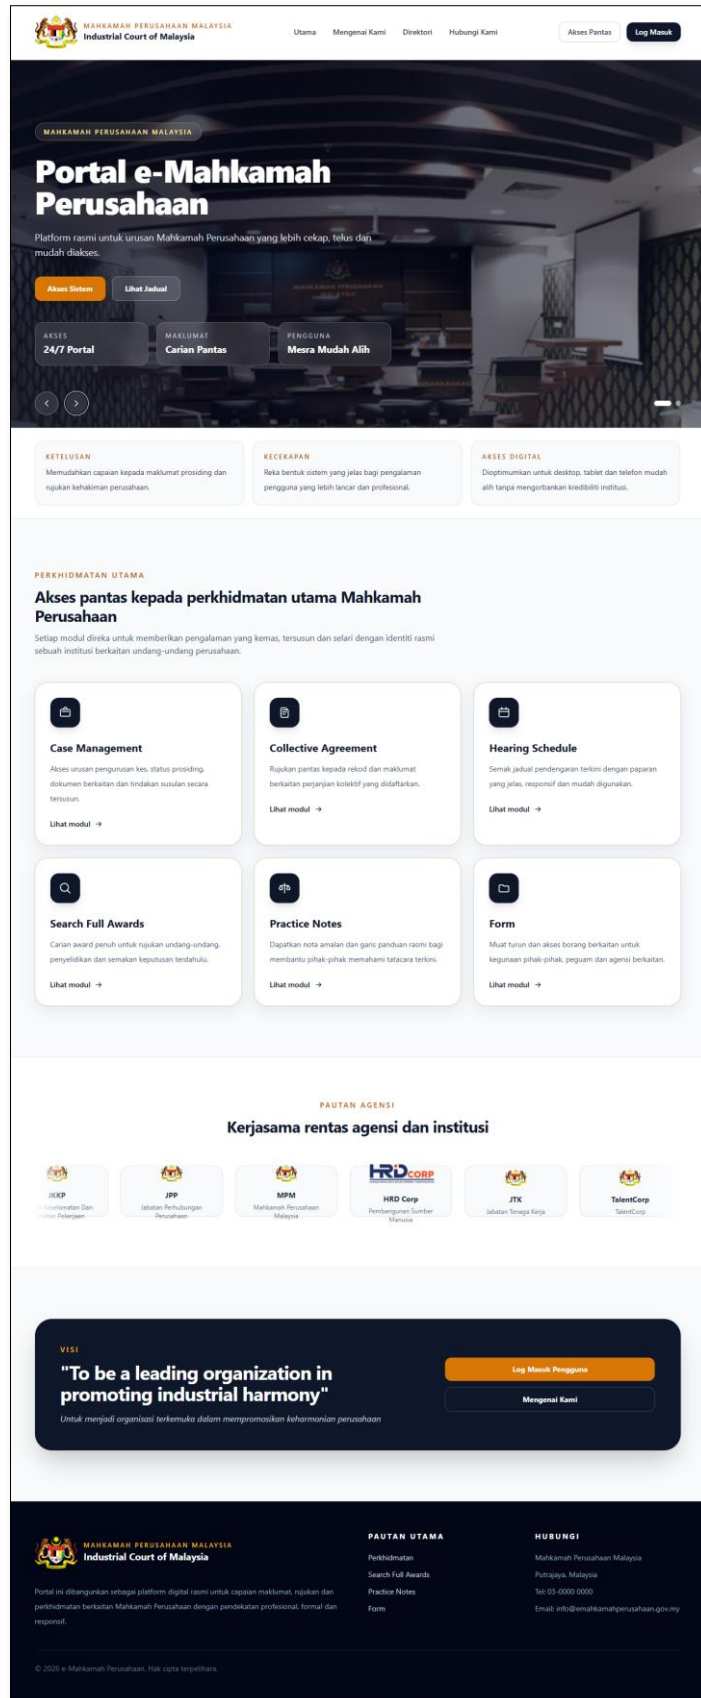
MAHKAMAH PERUSAHAAN MALAYSIA
Industrial Court of Malaysia

Utama Mengenai Kami Direktori Hubungi Kami

Akses Pantas Log Masuk

MAHKAMAH PERUSAHAAN MALAYSIA

Portal e-Mahkamah Perusahaan

Platform rasmi untuk urusan Mahkamah Perusahaan yang lebih cekap, telus dan mudah diakses.

Akses Sistem Lihat Jadual

AKSES
24/7 Portal

MAKLUMAT
Carian Pantas

PENGGUNA
Mesra Mudah Alih

KETELUSAN
Memudahkan capaian kepada maklumat prosiding dan rujukan kehakiman perusahaan.

KECEKAPAN
Reka bentuk sistem yang jelas bagi pengalaman pengguna yang lebih lancar dan profesional.

AKSES DIGITAL
Dioptimumkan untuk desktop, tablet dan telefon mudah alih tanpa mengorbankan kredibiliti institusi.

PERKHIDMATAN UTAMA

Akses pantas kepada perkhidmatan utama Mahkamah Perusahaan

Setiap modul direka untuk memberikan pengalaman yang kemas, tersusun dan selari dengan identiti rasmi sebuah institusi berkaitan undang-undang perusahaan.

Case Management
Akses urusan pengurusan kes, status prosiding, dokumen berkaitan dan tindakan susulan secara tersusun.
Lihat modul →

Collective Agreement
Rujukan pantas kepada rekod dan maklumat berkaitan perjanjian kolektif yang didaftarkan.
Lihat modul →

Hearing Schedule
Semak jadual pendengaran terkini dengan paparan yang jelas, responsif dan mudah digunakan.
Lihat modul →

Search Full Awards
Carian award penuh untuk rujukan undang-undang, penyelidikan dan semakan keputusan terdahulu.
Lihat modul →

Practice Notes
Dapatkan nota amalan dan garis panduan rasmi bagi membantu pihak-pihak memahami tatacara terkini.
Lihat modul →

Form
Muat turun dan akses borang berkaitan untuk kegunaan pihak-pihak, peguam dan agensi berkaitan.
Lihat modul →

PAUTAN AGENSI

Kerjasama rentas agensi dan institusi

JKKP
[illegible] Keselamatan Dan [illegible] Pekerjaan

JPP
Jabatan Perhubungan Perusahaan

MPM
Mahkamah Perusahaan Malaysia

HRD CORP
HRD Corp
Pembangunan Sumber Manusia

JTK
Jabatan Tenaga Kerja

TalentCorp
TalentCorp

VISI

"To be a leading organization in promoting industrial harmony"

Untuk menjadi organisasi terkemuka dalam mempromosikan keharmonian perusahaan

Log Masuk Pengguna
Mengenai Kami

MAHKAMAH PERUSAHAAN MALAYSIA
Industrial Court of Malaysia

Portal ini dibangunkan sebagai platform digital rasmi untuk capaian maklumat, rujukan dan perkhidmatan berkaitan Mahkamah Perusahaan dengan pendekatan profesional, formal dan responsif.

PAUTAN UTAMA
Perkhidmatan
Search Full Awards
Practice Notes
Form

HUBUNGI
Mahkamah Perusahaan Malaysia
Putrajaya, Malaysia
Tel: 03-0000 0000
Email: info@emahkamahperusahaan.gov.my

© 2026 e-Mahkamah Perusahaan. Hak cipta terpelihara.